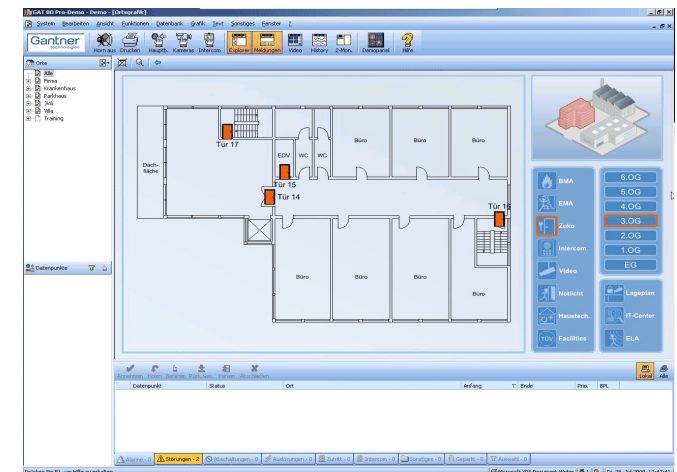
GAT BD Pro-Demo - Demo - [Ortsgrafik]

System Bearbeiten Ansicht Funktionen Datenbank Grafik Text Sonstiges Fenster ?

Gantner technologies

Horn aus Drucken Hauptb. Kameras Intercom Explorer Meldungen Video History 2-Mon. Demopanel Hilfe

Orte

Alle
Firma
Krankenhaus
Parkhaus
JVA
Villa
Training

Datenpunkte

Dachfläche

Tür 17

EDV WC WC

Büro Büro Büro

Tür 15

Tür 14

Tür 16

Büro Büro Büro Büro

Büro

BMA
EMA
Zuko
Intercom
Video
Notlicht
Haustech.
Facilities

6.OG
5.OG
4.OG
3.OG
2.OG
1.OG
EG

Lageplan
IT-Center
ELA

Annehmen Holen Beheben Kom.sen. Parken Abschalten

Lokal Alle

Datenpunkt Status Ort Anfang Ende Prio. BPL

Alarme - 0 Störungen - 2 Abschaltungen - 0 Auslösungen - 0 Zutritt - 0 Intercom - 0 Sonstiges - 0 Geparkt - 0 Auswahl - 0

Drücken Sie F1, um Hilfe zu erhalten.

Microsoft XPS Document Writer Di., 29. Jul 2008 13:47:41